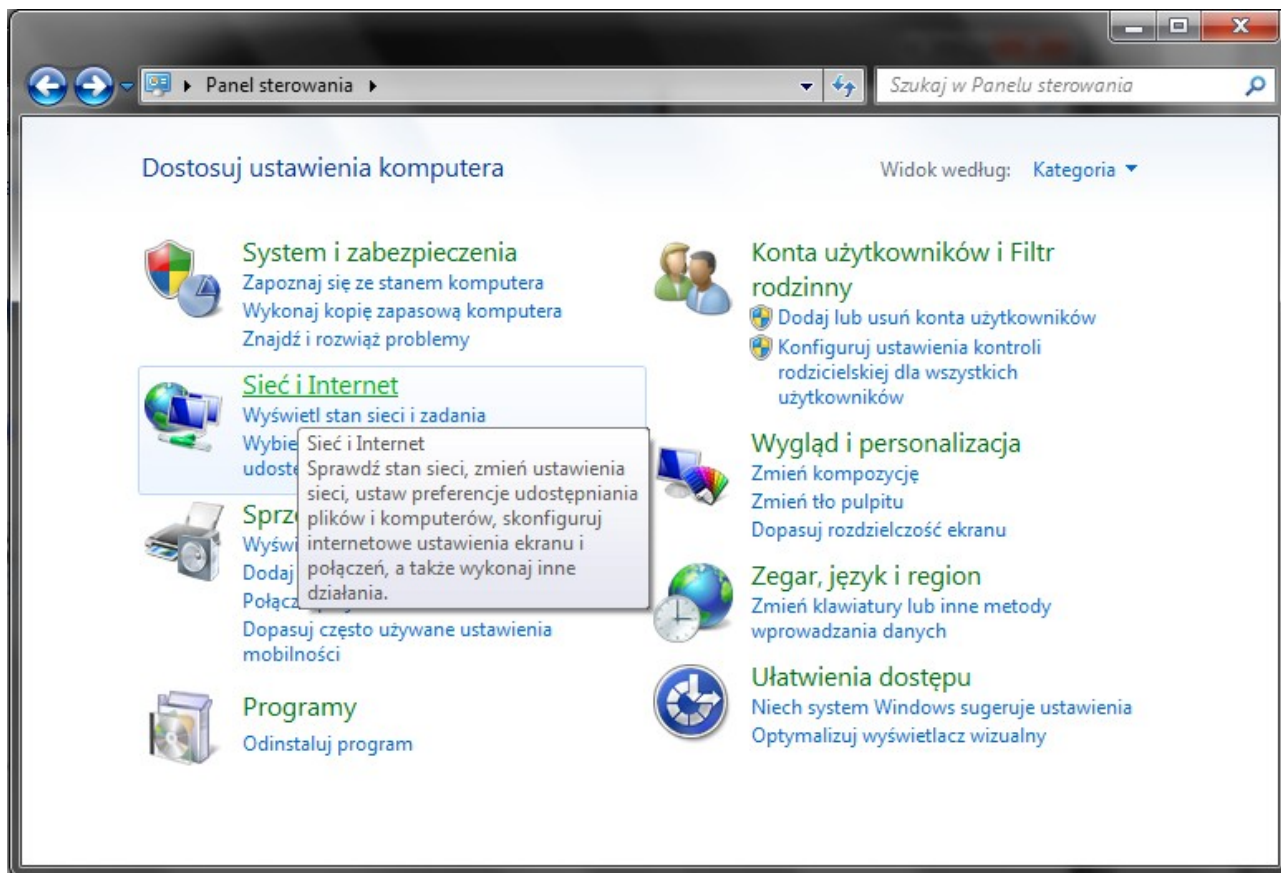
Panel sterowania ▸

Szukaj w Panelu sterowania

Dostosuj ustawienia komputera

Widok według: Kategoria ▾

System i zabezpieczenia
Zapoznaj się ze stanem komputera
Wykonaj kopię zapasową komputera
Znajdź i rozwiąż problemy

Sieć i Internet
Wyświetl stan sieci i zadania
Wybie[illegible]
udost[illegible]

Sieć i Internet
Sprawdź stan sieci, zmień ustawienia sieci, ustaw preferencje udostępniania plików i komputerów, skonfiguruj internetowe ustawienia ekranu i połączeń, a także wykonaj inne działania.

Sprz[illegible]
Wyświ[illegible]
Dodaj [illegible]
Połącz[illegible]
Dopasuj często używane ustawienia mobilności

Programy
Odinstaluj program

Konta użytkowników i Filtr rodzinny
Dodaj lub usuń konta użytkowników
Konfiguruj ustawienia kontroli rodzicielskiej dla wszystkich użytkowników

Wygląd i personalizacja
Zmień kompozycję
Zmień tło pulpitu
Dopasuj rozdzielczość ekranu

Zegar, język i region
Zmień klawiatury lub inne metody wprowadzania danych

Ułatwienia dostępu
Niech system Windows sugeruje ustawienia
Optymalizuj wyświetlacz wizualny